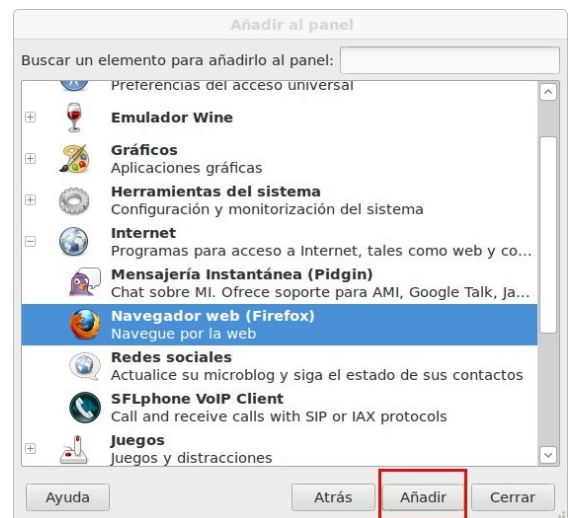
Añadir al panel

Buscar un elemento para añadirlo al panel:

Preferencias del acceso universal

Emulador Wine

Gráficos
Aplicaciones gráficas

Herramientas del sistema
Configuración y monitorización del sistema

Internet
Programas para acceso a Internet, tales como web y co...

Mensajería Instantánea (Pidgin)
Chat sobre MI. Ofrece soporte para AMI, Google Talk, Ja...

Navegador web (Firefox)
Navegue por la web

Redes sociales
Actualice su microblog y siga el estado de sus contactos

SFLphone VoIP Client
Call and receive calls with SIP or IAX protocols

Juegos
Juegos y distracciones

Ayuda | Atrás | Añadir | Cerrar